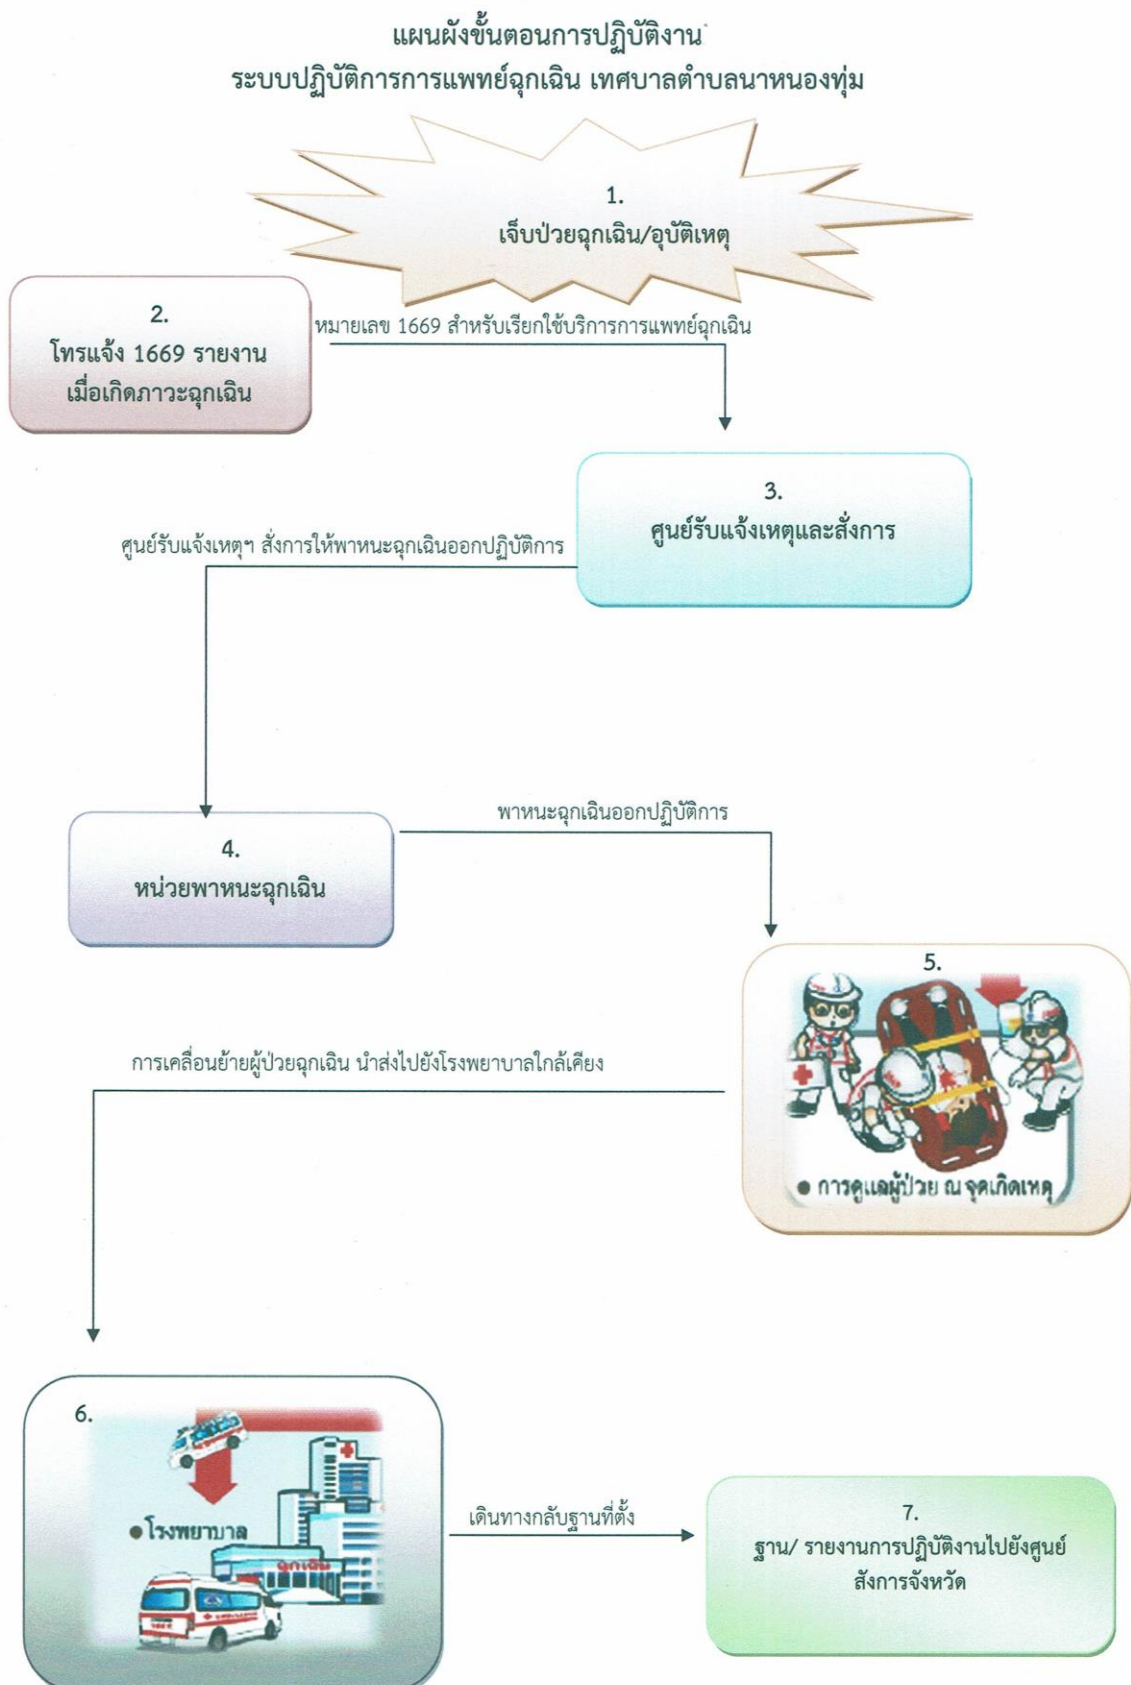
แผนผังขั้นตอนการปฏิบัติงาน
ระบบปฏิบัติการการแพทย์ฉุกเฉิน เทศบาลตำบลนาหนองทุ่ม

1.
เจ็บป่วยฉุกเฉิน/อุบัติเหตุ

2.
โทรแจ้ง 1669 รายงาน
เมื่อเกิดภาวะฉุกเฉิน

หมายเลข 1669 สำหรับเรียกใช้บริการการแพทย์ฉุกเฉิน

3.
ศูนย์รับแจ้งเหตุและสั่งการ

ศูนย์รับแจ้งเหตุฯ สั่งการให้พาหนะฉุกเฉินออกปฏิบัติการ

4.
หน่วยพาหนะฉุกเฉิน

พาหนะฉุกเฉินออกปฏิบัติการ

5.
● การดูแลผู้ป่วย ณ จุดเกิดเหตุ

การเคลื่อนย้ายผู้ป่วยฉุกเฉิน นำส่งไปยังโรงพยาบาลใกล้เคียง

6.
●โรงพยาบาล
ฉุกเฉิน

เดินทางกลับฐานที่ตั้ง

7.
ฐาน/ รายงานการปฏิบัติงานไปยังศูนย์
สั่งการจังหวัด